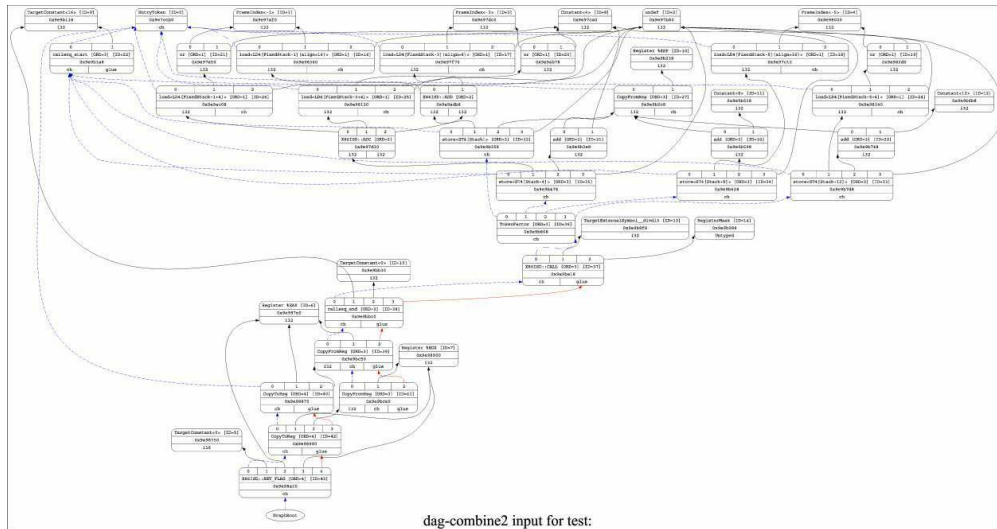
TargetConstant<14> [ID=9]
0x9e9b114
i32

EntryToken [ID=0]
0x9e7cc20
ch

FrameIndex<-1> [ID=1]
0x9e97a20
i32

FrameIndex<-3> [ID=3]
0x9e97dc0
i32

Constant<4> [ID=6]
0x9e97ca0
i32

undef [ID=2]
0x9e97b80
i32

FrameIndex<-5> [ID=4]
0x9e98020
i32

callseq_start [ORD=3] [ID=22]
0x9e9b1a8
ch glue

or [ORD=1] [ID=21]
0x9e97d30
i32

load<LD4[FixedStack-1](align=16)> [ORD=1] [ID=14]
0x9e98340
i32 ch

load<LD4[FixedStack-3](align=4)> [ORD=1] [ID=17]
0x9e97f70
i32 ch

or [ORD=1] [ID=20]
0x9e9a078
i32

Register %ESP [ID=18]
0x9e9b218
i32

load<LD4[FixedStack-5](align=16)> [ORD=1] [ID=19]
0x9e97c11
i32 ch

or [ORD=1] [ID=19]
0x9e982d0
i32

load<LD4[FixedStack-1+4]> [ORD=1] [ID=16]
0x9e9a108
i32 ch

load<LD4[FixedStack-3+4]> [ORD=1] [ID=25]
0x9e9b130
i32 ch

X86ISD::ADD [ORD=1]
0x9e9b4b8
i32

CopyFromReg [ORD=3] [ID=27]
0x9e9b0b0
i32 ch

Constant<8> [ID=11]
0x9e9b518
i32

load<LD4[FixedStack-5+4]> [ORD=1] [ID=24]
0x9e9b140
i32 ch

Constant<12> [ID=13]
0x9e9b4b8
i32

X86ISD::ADC [ORD=1]
0x9e97a30
i32 i32

store<ST4[Stack+4]> [ORD=3] [ID=32]
0x9e9b300
ch

add [ORD=3] [ID=31]
0x9e9b2e0
i32

add [ORD=3] [ID=30]
0x9e9b398
i32

add [ORD=3] [ID=33]
0x9e9b748
i32

store<ST4[Stack+8]> [ORD=3] [ID=35]
0x9e9b678
ch

store<ST4[Stack+8]> [ORD=3] [ID=34]
0x9e9b628
ch

store<ST4[Stack+12]> [ORD=3] [ID=33]
0x9e9b788
ch

TokenFactor [ORD=3] [ID=36]
0x9e9b608
ch

TargetExternalSymbol'__divdi3' [ID=10]
0x9e9b0f8
i32

RegisterMask [ID=14]
0x9e9b088
Untyped

X86ISD::CALL [ORD=3] [ID=37]
0x9e9ba18
ch glue

TargetConstant<0> [ID=13]
0x9e9bb30
i32

Register %EAX [ID=6]
0x9e997e0
i32

callseq_end [ORD=3] [ID=38]
0x9e9bbc0
ch glue

CopyFromReg [ORD=3] [ID=39]
0x9e9bc50
i32 ch glue

Register %EDX [ID=7]
0x9e98800
i32

CopyToReg [ORD=4] [ID=40]
0x9e99870
ch glue

CopyFromReg [ORD=3] [ID=41]
0x9e9bce0
i32 ch glue

TargetConstant<0> [ID=5]
0x9e99130
i16

CopyToReg [ORD=4] [ID=42]
0x9e99900
ch glue

X86ISD::RET_FLAG [ORD=4] [ID=43]
0x9e99a10
ch

GraphRoot

dag-combine2 input for test: